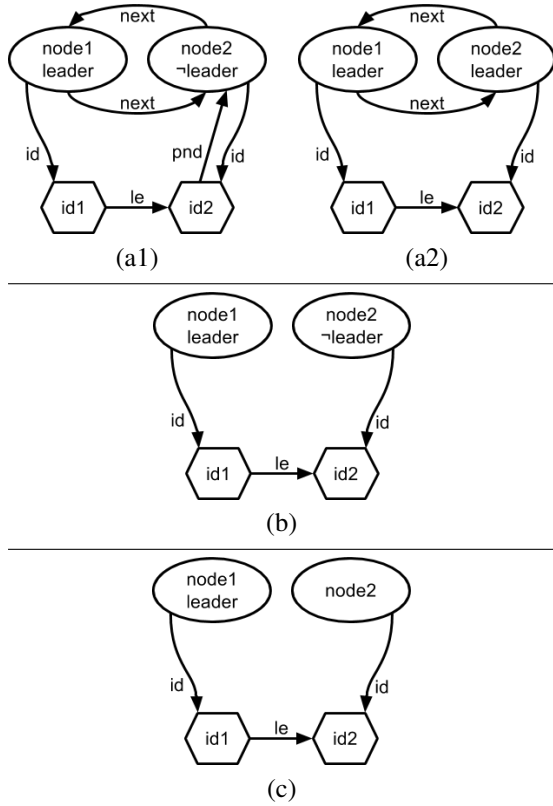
next

node1 leader

node2 ¬leader

next

id

pnd

id

id1

le

id2

(a1)

next

node1 leader

node2 leader

next

id

id

id1

le

id2

(a2)

node1 leader

node2 ¬leader

id

id

id1

le

id2

(b)

node1 leader

node2

id

id

id1

le

id2

(c)